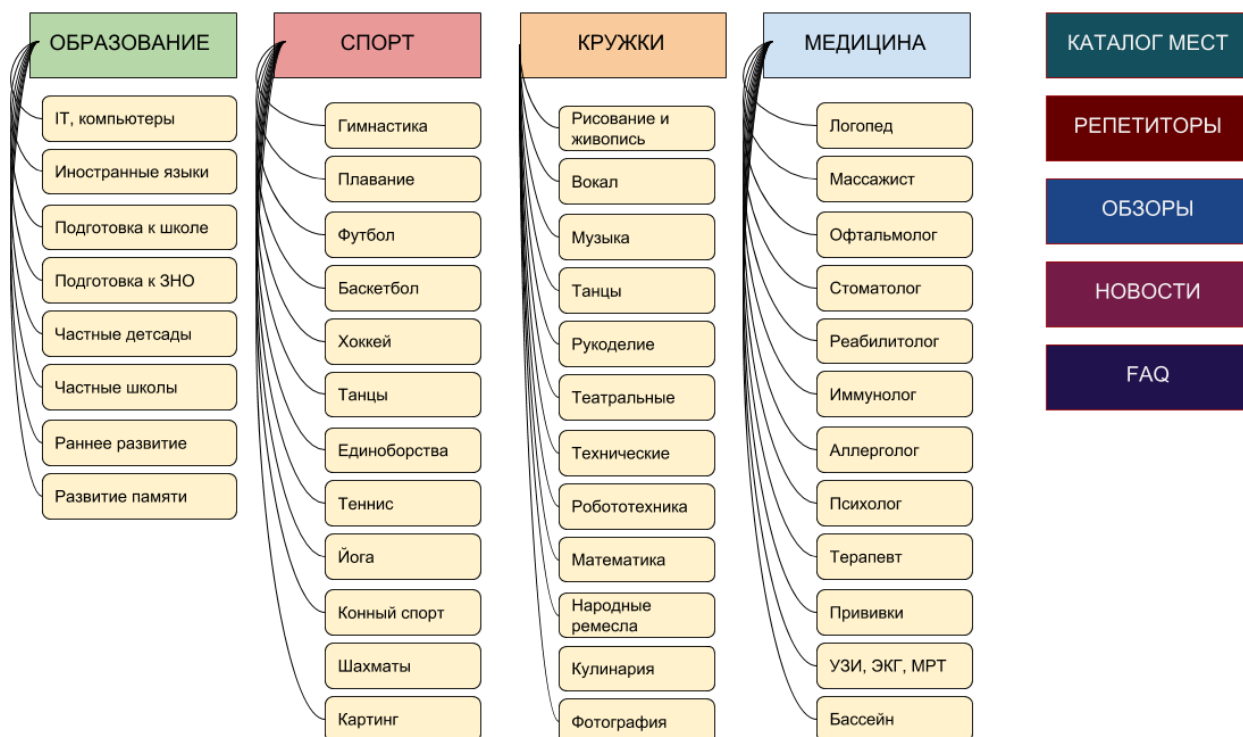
ОБРАЗОВАНИЕ

IT, компьютеры

Иностранные языки

Подготовка к школе

Подготовка к ЗНО

Частные детсады

Частные школы

Раннее развитие

Развитие памяти

СПОРТ

Гимнастика

Плавание

Футбол

Баскетбол

Хоккей

Танцы

Единоборства

Теннис

Йога

Конный спорт

Шахматы

Картинг

КРУЖКИ

Рисование и живопись

Вокал

Музыка

Танцы

Рукоделие

Театральные

Технические

Робототехника

Математика

Народные ремесла

Кулинария

Фотография

МЕДИЦИНА

Логопед

Массажист

Офтальмолог

Стоматолог

Реабилитолог

Иммунолог

Аллерголог

Психолог

Терапевт

Прививки

УЗИ, ЭКГ, МРТ

Бассейн

КАТАЛОГ МЕСТ

РЕПЕТИТОРЫ

ОБЗОРЫ

НОВОСТИ

FAQ